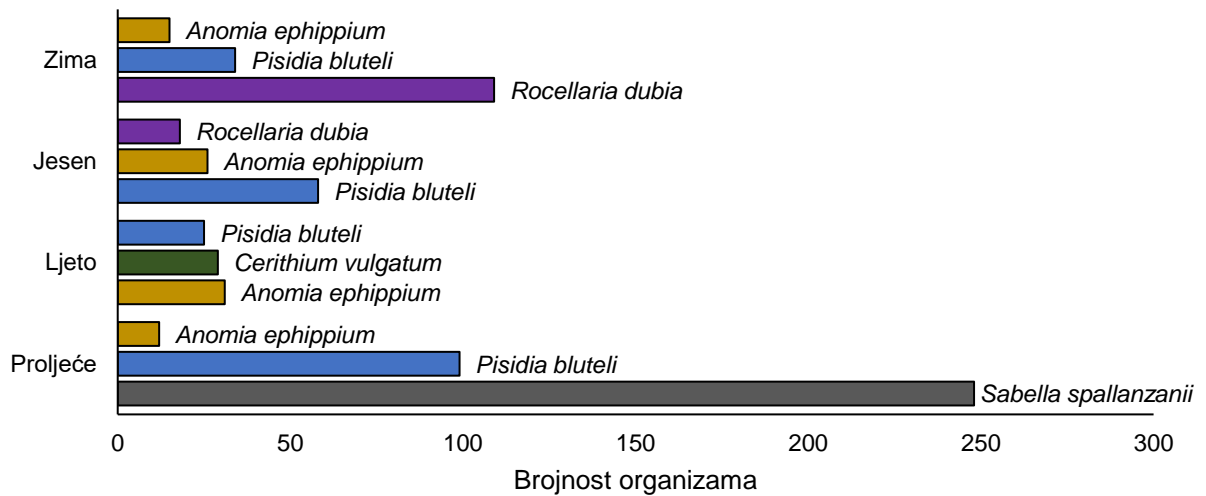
Zima
Anomia ephippium
Pisidia bluteli
Rocellaria dubia

Jesen
Rocellaria dubia
Anomia ephippium
Pisidia bluteli

Ljeto
Pisidia bluteli
Cerithium vulgatum
Anomia ephippium

Proljeće
Anomia ephippium
Pisidia bluteli
Sabella spallanzanii

0 50 100 150 200 250 300
Brojnost organizama